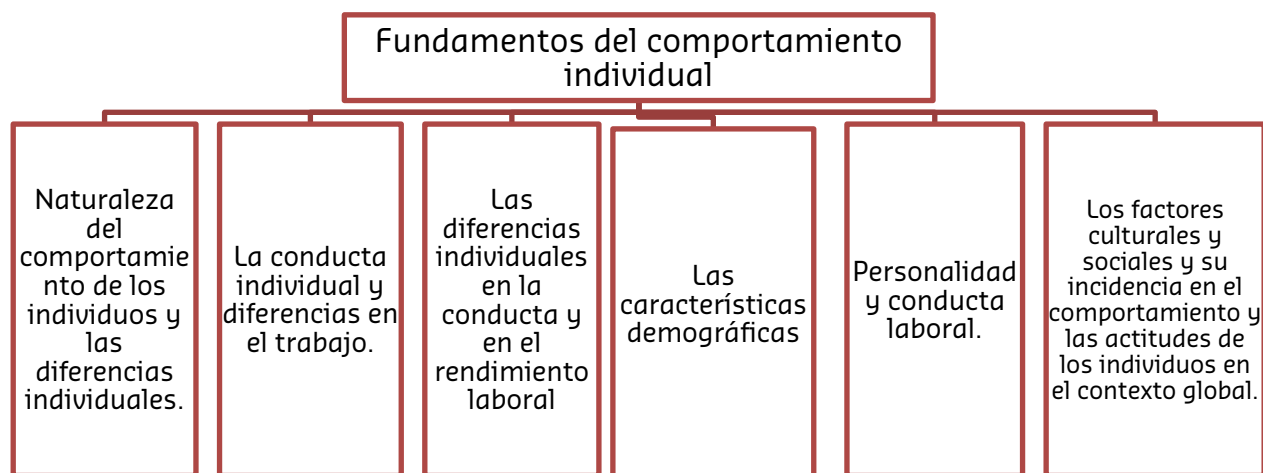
Fundamentos del comportamiento individual

Naturaleza del comportamiento de los individuos y las diferencias individuales.

La conducta individual y diferencias en el trabajo.

Las diferencias individuales en la conducta y en el rendimiento laboral

Las características demográficas

Personalidad y conducta laboral.

Los factores culturales y sociales y su incidencia en el comportamiento y las actitudes de los individuos en el contexto global.